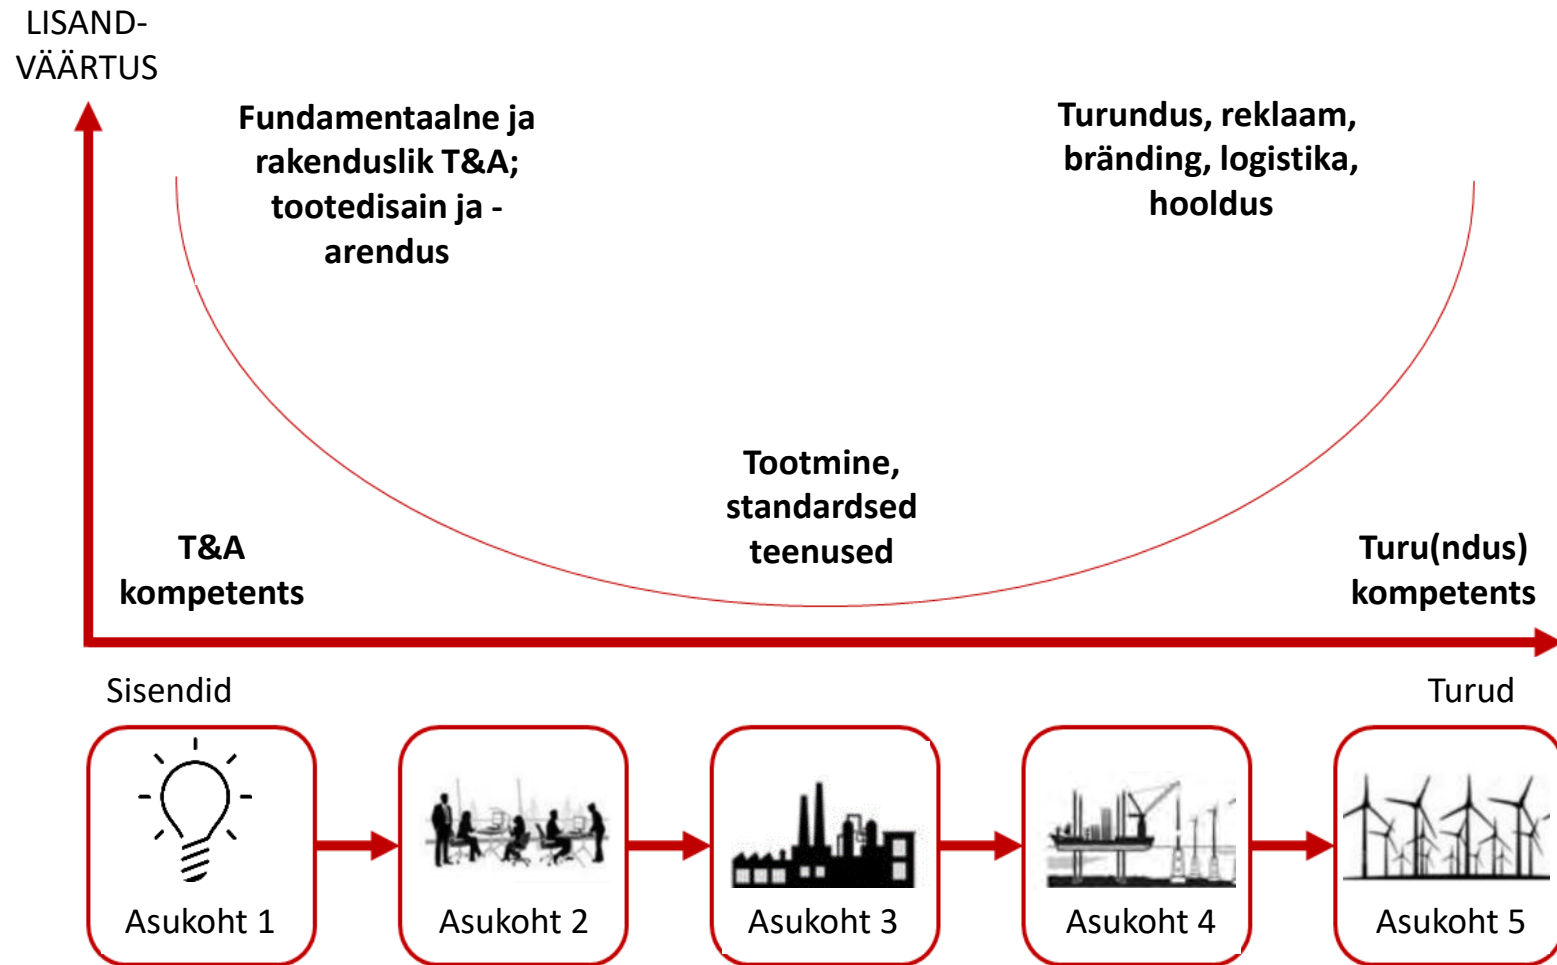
LISAND-
VÄÄRTUS

Fundamentaalne ja rakenduslik T&A; tootedisain ja -arendus

Turundus, reklaam, bränding, logistika, hooldus

Tootmine, standardsed teenused

T&A kompetents

Turu(ndus) kompetents

Sisendid

Turud

Asukoht 1

Asukoht 2

Asukoht 3

Asukoht 4

Asukoht 5